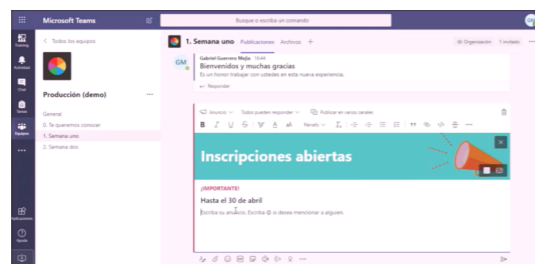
Microsoft Teams

Busque o escriba un comando

Actividad
Chat
Equipos

< Todos los equipos

Producción (demo) ···

General
0. Te queremos conocer
1. Semana uno
2. Semana dos

1. Semana uno Publicaciones Archivos +

Organización 1 invitado

GM

Gabriel Guerrero Mejía 10:44
Bienvenidos y muchas gracias
Es un honor trabajar con ustedes en esta nueva experiencia.

← Responder

Anuncio Todos pueden responder Publicar en varios canales

B I U S Párrafo

Inscripciones abiertas

¡IMPORTANTE!

Hasta el 30 de abril

Escriba su anuncio. Escriba @ si desea mencionar a alguien.